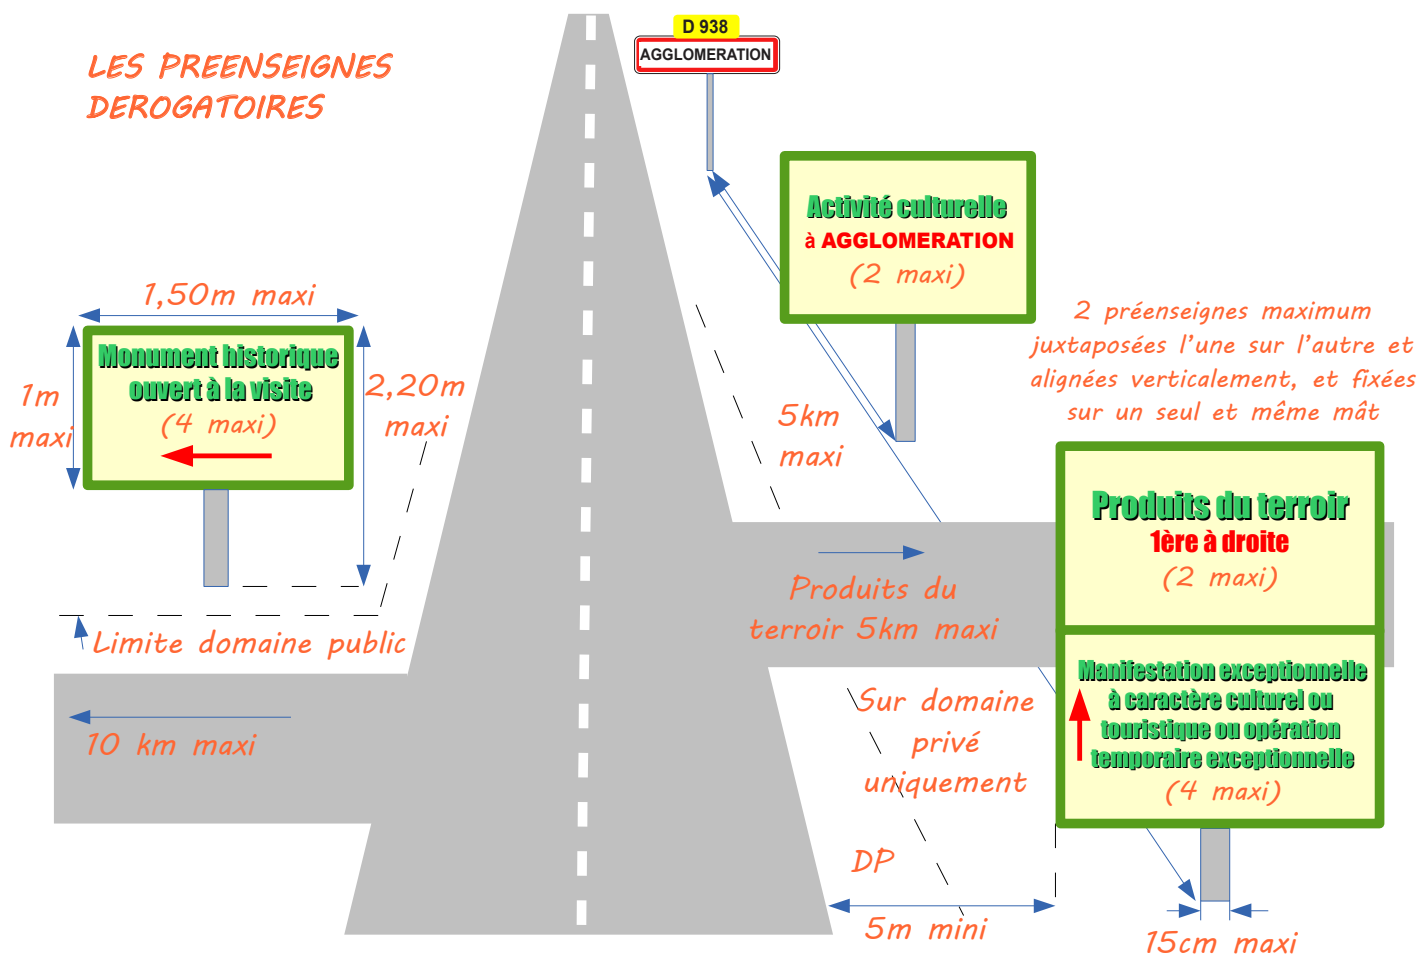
LES PREENSEIGNES DEROGATOIRES

D 938
AGGLOMERATION

Activité culturelle
à AGGLOMERATION
(2 maxi)

1,50m maxi

1m maxi

Monument historique ouvert à la visite
(4 maxi)

2,20m maxi

5km maxi

2 préenseignes maximum juxtaposées l'une sur l'autre et alignées verticalement, et fixées sur un seul et même mât

Produits du terroir
1ère à droite
(2 maxi)

Limite domaine public

Produits du terroir 5km maxi

Manifestation exceptionnelle à caractère culturel ou touristique ou opération temporaire exceptionnelle
(4 maxi)

10 km maxi

Sur domaine privé uniquement

DP

5m mini

15cm maxi